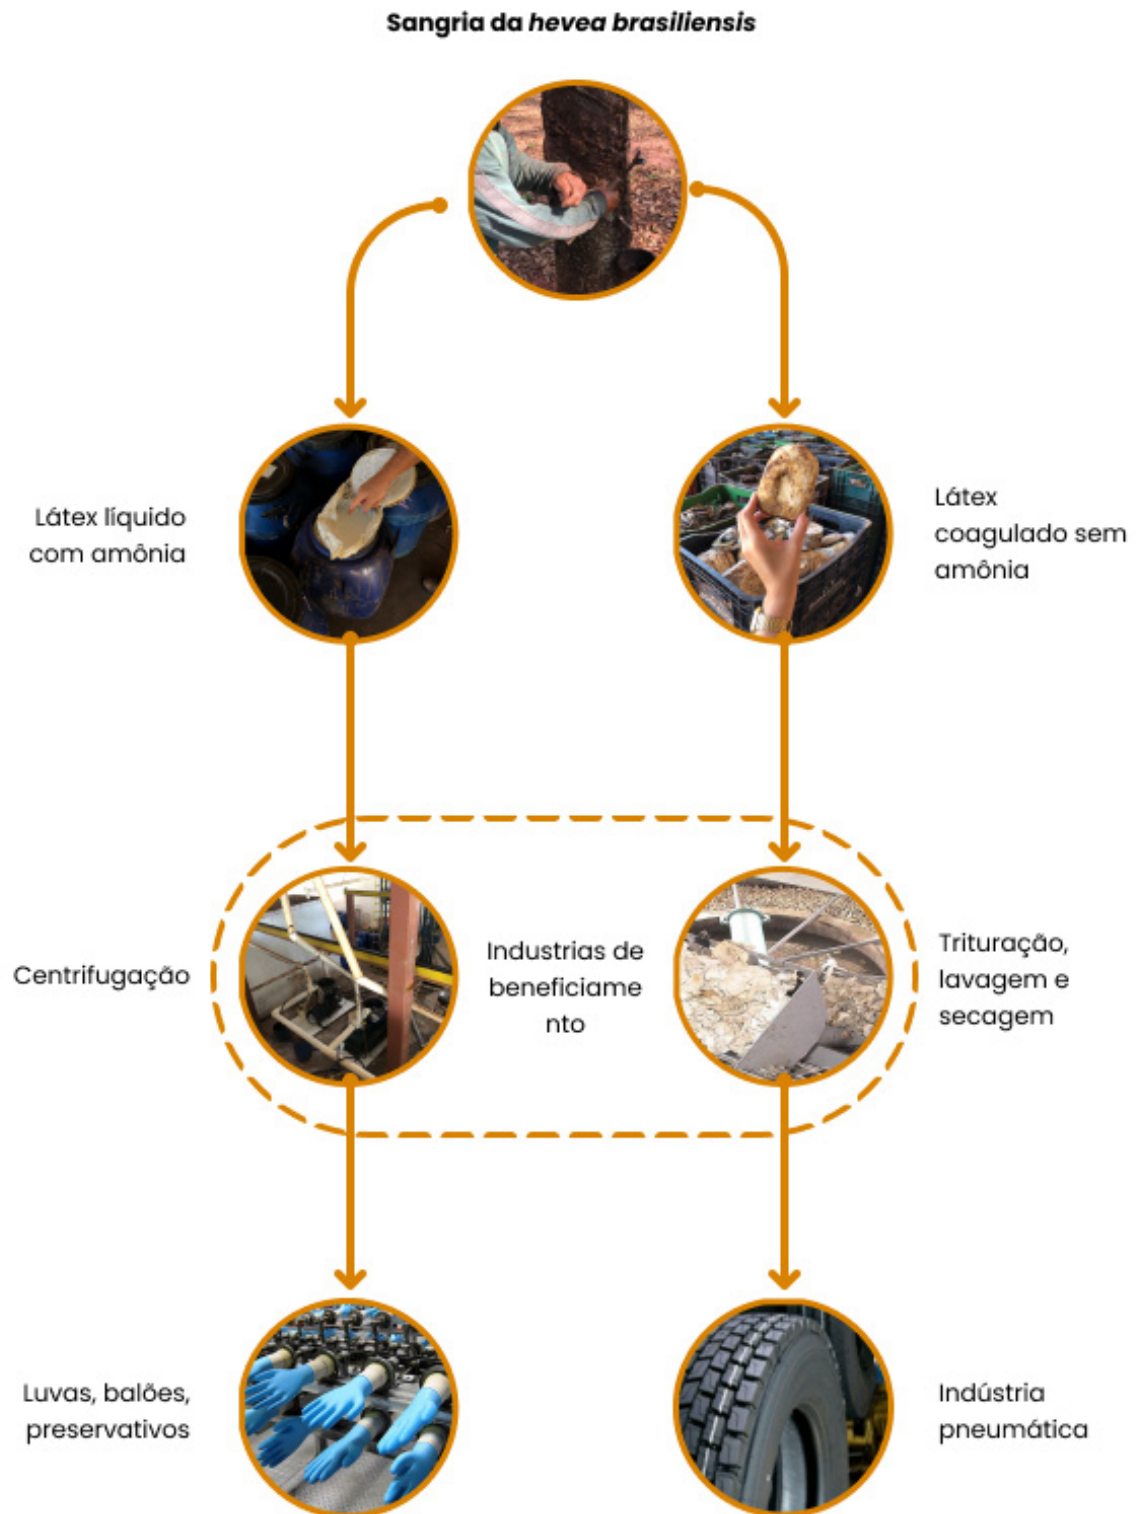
Sangria da *hevea brasiliensis*

Látex líquido com amônia

Látex coagulado sem amônia

Centrifugação

Industrias de beneficiamento

Trituração, lavagem e secagem

Luvas, balões, preservativos

Indústria pneumática